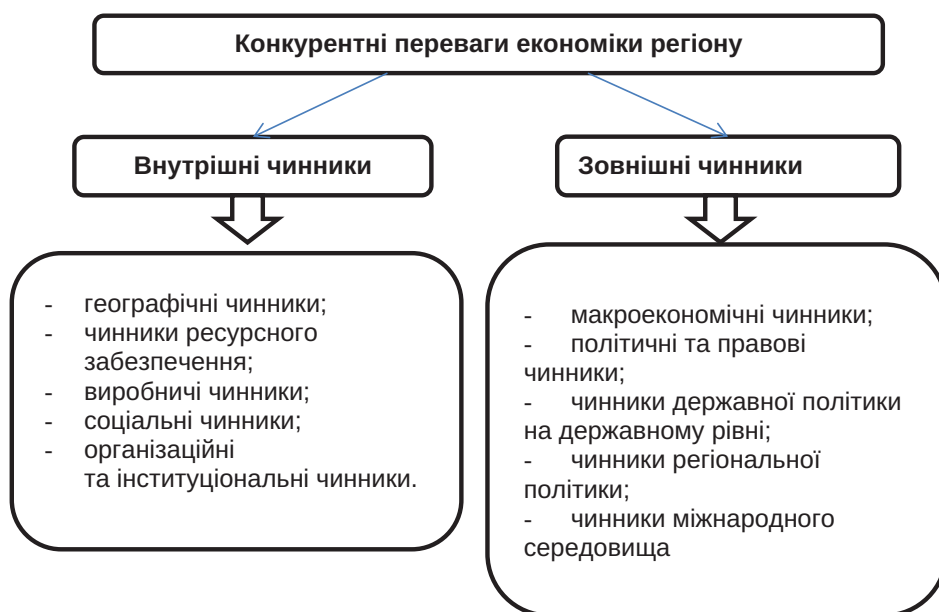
Конкурентні переваги економіки регіону

Внутрішні чинники

Зовнішні чинники

- географічні чинники;
- чинники ресурсного забезпечення;
- виробничі чинники;
- соціальні чинники;
- організаційні та інституціональні чинники.

- макроекономічні чинники;
- політичні та правові чинники;
- чинники державної політики на державному рівні;
- чинники регіональної політики;
- чинники міжнародного середовища